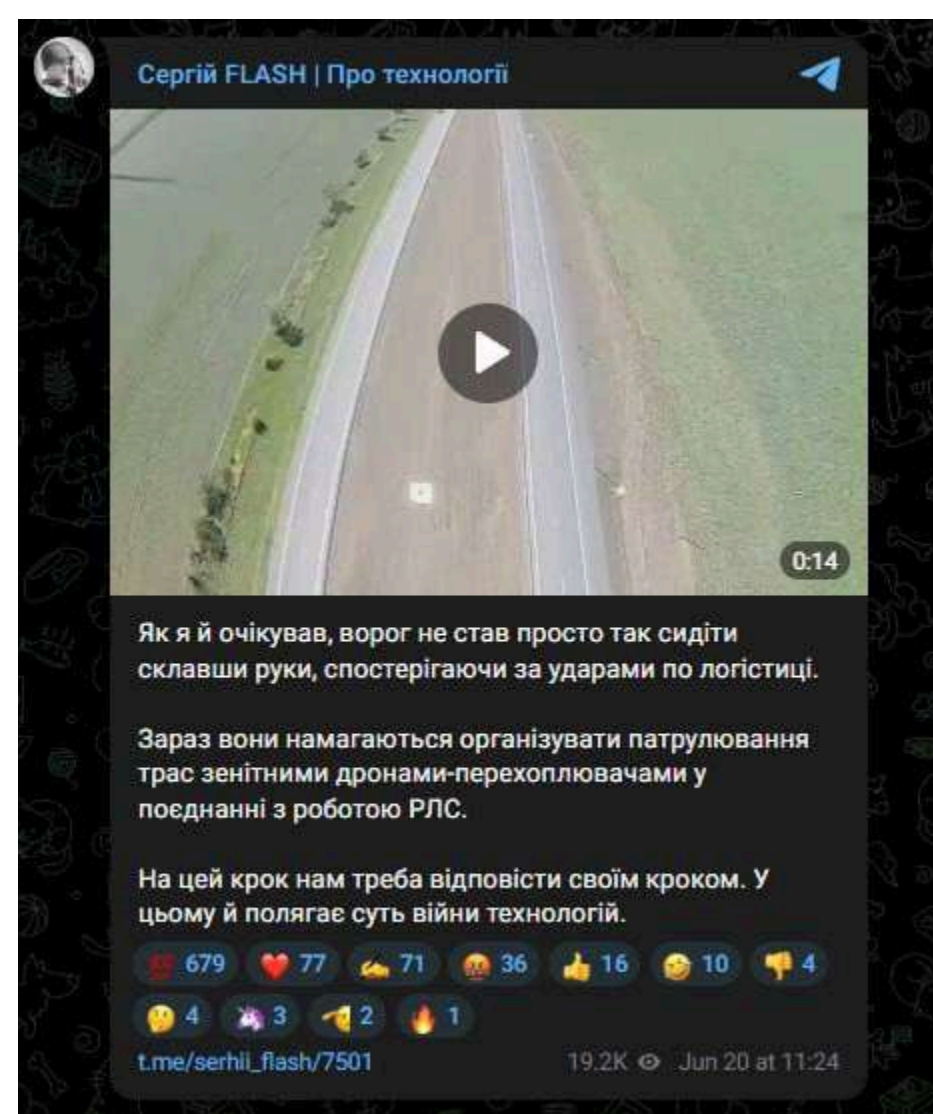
Сергій FLASH | Про технології

0:14

Як я й очікував, ворог не став просто так сидіти склавши руки, спостерігаючи за ударами по логістиці.

Зараз вони намагаються організувати патрулювання трас зенітними дронами-перехоплювачами у поєднанні з роботою РЛС.

На цей крок нам треба відповісти своїм кроком. У цьому й полягає суть війни технологій.

679 77 71 36 16 10 4
4 3 2 1

t.me/serhii_flash/7501

19.2K Jun 20 at 11:24